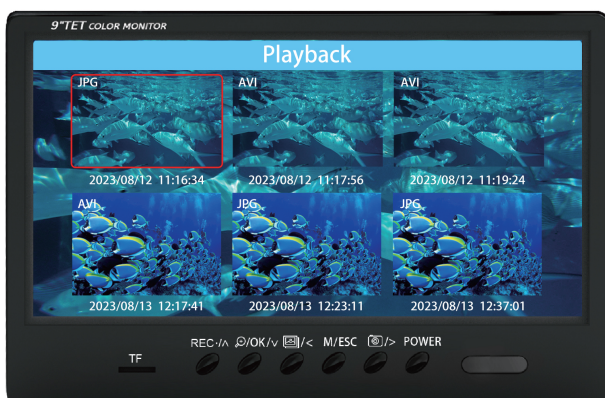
9"TET COLOR MONITOR

Playback

JPG
2023/08/12 11:16:34

AVI
2023/08/12 11:17:56

AVI
2023/08/12 11:19:24

AVI
2023/08/13 12:17:41

JPG
2023/08/13 12:23:11

JPG
2023/08/13 12:37:01

TF

REC·/∧ ⌕/OK/∨ ▣/< M/ESC ◎/> POWER